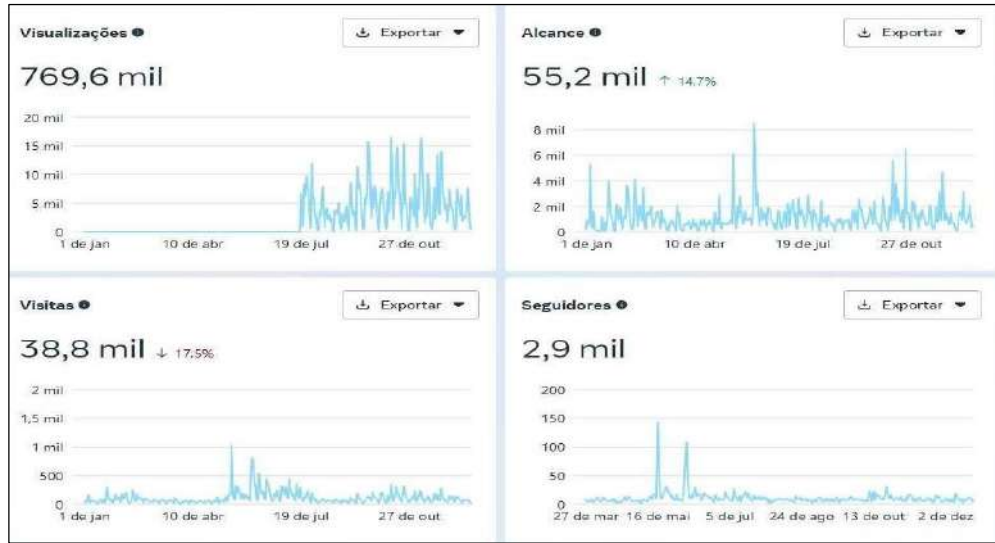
Visualizações
Exportar
769,6 mil
20 mil
15 mil
10 mil
5 mil
0
1 de jan
10 de abr
19 de jul
27 de out

Alcance
Exportar
55,2 mil ↑ 14.7%
8 mil
6 mil
4 mil
2 mil
0
1 de jan
10 de abr
19 de jul
27 de out

Visitas
Exportar
38,8 mil ↓ 17.5%
2 mil
1,5 mil
1 mil
500
0
1 de jan
10 de abr
19 de jul
27 de out

Seguidores
Exportar
2,9 mil
200
150
100
50
0
27 de mar
16 de mai
5 de jul
24 de ago
13 de out
2 de dez